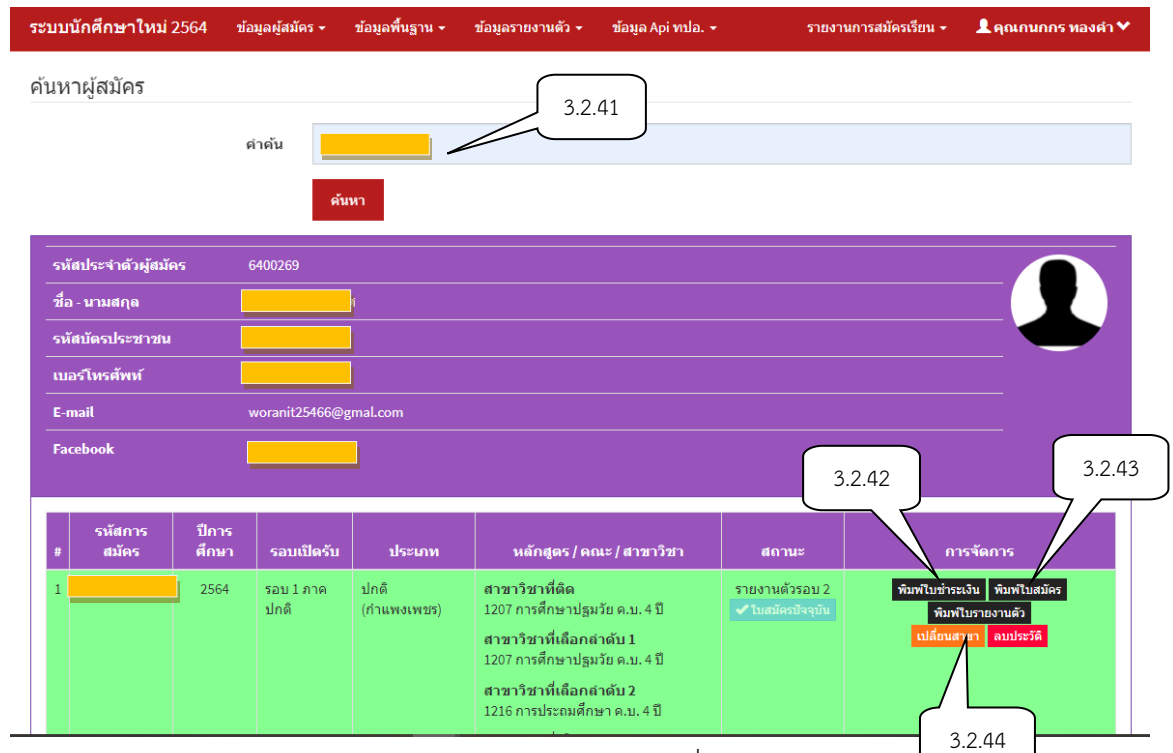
ระบบนักศึกษาใหม่ 2564 ข้อมูลผู้สมัคร ▾ ข้อมูลพื้นฐาน ▾ ข้อมูลรายงานตัว ▾ ข้อมูล Api ทปอ. ▾ รายงานการสมัครเรียน ▾ คุณกนกกร ทองคำ

ค้นหาผู้สมัคร

3.2.41

คำค้น

ค้นหา

| | |
|---|---|
| รหัสประจำตัวผู้สมัคร | 6400269 |
| ชื่อ - นามสกุล | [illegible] |
| รหัสบัตรประชาชน | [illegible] |
| เบอร์โทรศัพท์ | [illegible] |
| E-mail | woranit25466@gmal.com |
| Facebook | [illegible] |

3.2.42

3.2.43

| # | รหัสการสมัคร | ปีการศึกษา | รอบเปิดรับ | ประเภท | หลักสูตร / คณะ / สาขาวิชา | สถานะ | การจัดการ |
|---|---|---|---|---|---|---|---|
| 1 | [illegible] | 2564 | รอบ 1 ภาคปกติ | ปกติ (กำแพงเพชร) | สาขาวิชาที่ติด 1207 การศึกษาปฐมวัย ค.บ. 4 ปี สาขาวิชาที่เลือกลำดับ 1 1207 การศึกษาปฐมวัย ค.บ. 4 ปี สาขาวิชาที่เลือกลำดับ 2 1216 การประถมศึกษา ค.บ. 4 ปี | รายงานตัวรอบ 2 ✔ใบสมัครปัจจุบัน | พิมพ์ใบชำระเงิน พิมพ์ใบสมัคร พิมพ์ใบรายงานตัว เปลี่ยนสาขา ลบประวัติ |

3.2.44